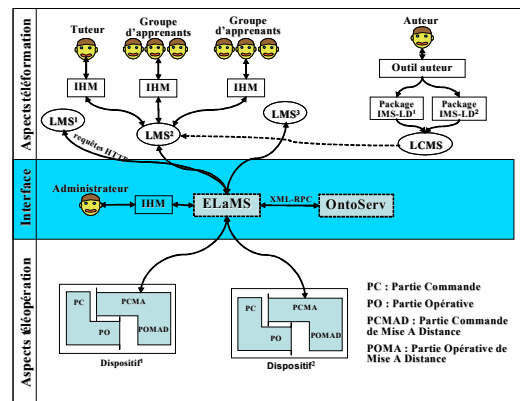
Aspects téléformation

Tuteur

Groupe d'apprenants

Groupe d'apprenants

Auteur

IHM

IHM

IHM

Outil auteur

Package IMS-LD$^1$

Package IMS-LD$^2$

LMS$^1$

LMS$^2$

LMS$^3$

requêtes HTTP

LCMS

Interface

Administrateur

IHM

ELaMS

XML-RPC

OntoServ

Aspects téléopération

PC

PCMA

PO

POMAD

Dispositif$^1$

PC

PCMA

PO

POMAD

Dispositif$^2$

PC : Partie Commande

PO : Partie Opérative

PCMAD : Partie Commande de Mise A Distance

POMA : Partie Opérative de Mise A Distance